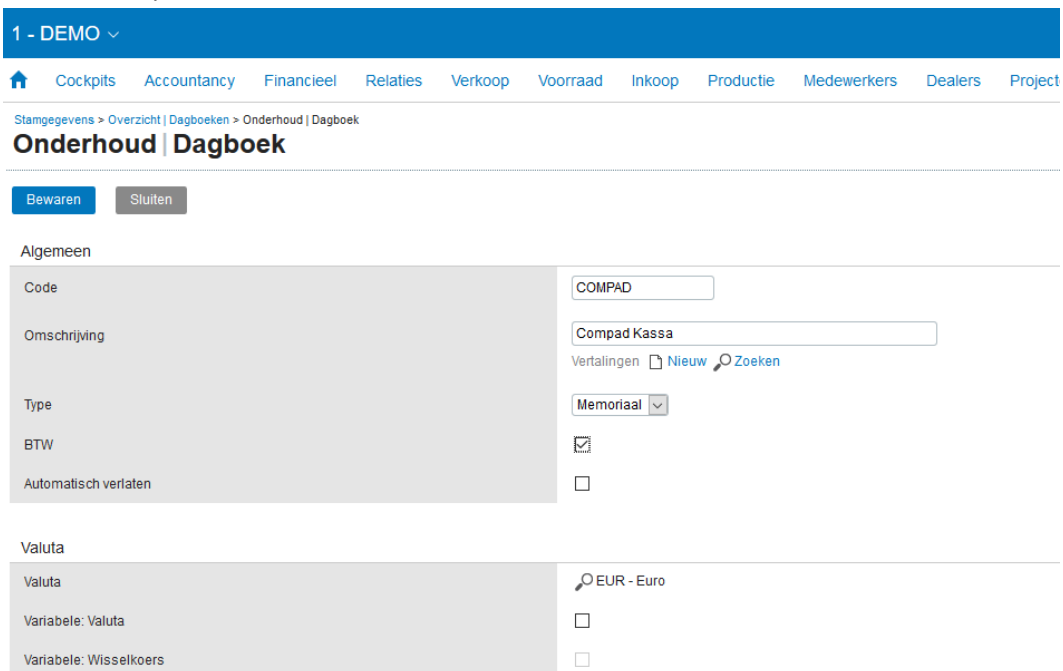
1 - DEMO

Cockpits Accountancy Financieel Relaties Verkoop Voorraad Inkoop Productie Medewerkers Dealers Project

Stamgegevens > Overzicht | Dagboeken > Onderhoud | Dagboek

Onderhoud | Dagboek

Bewaren Sluiten

Algemeen

| | |
|---|---|
| Code | COMPAD |
| Omschrijving | Compad Kassa<br>Vertalingen Nieuw Zoeken |
| Type | Memoriaal |
| BTW | |
| Automatisch verlaten | |

Valuta

| | |
|---|---|
| Valuta | EUR - Euro |
| Variabele: Valuta | |
| Variabele: Wisselkoers | |